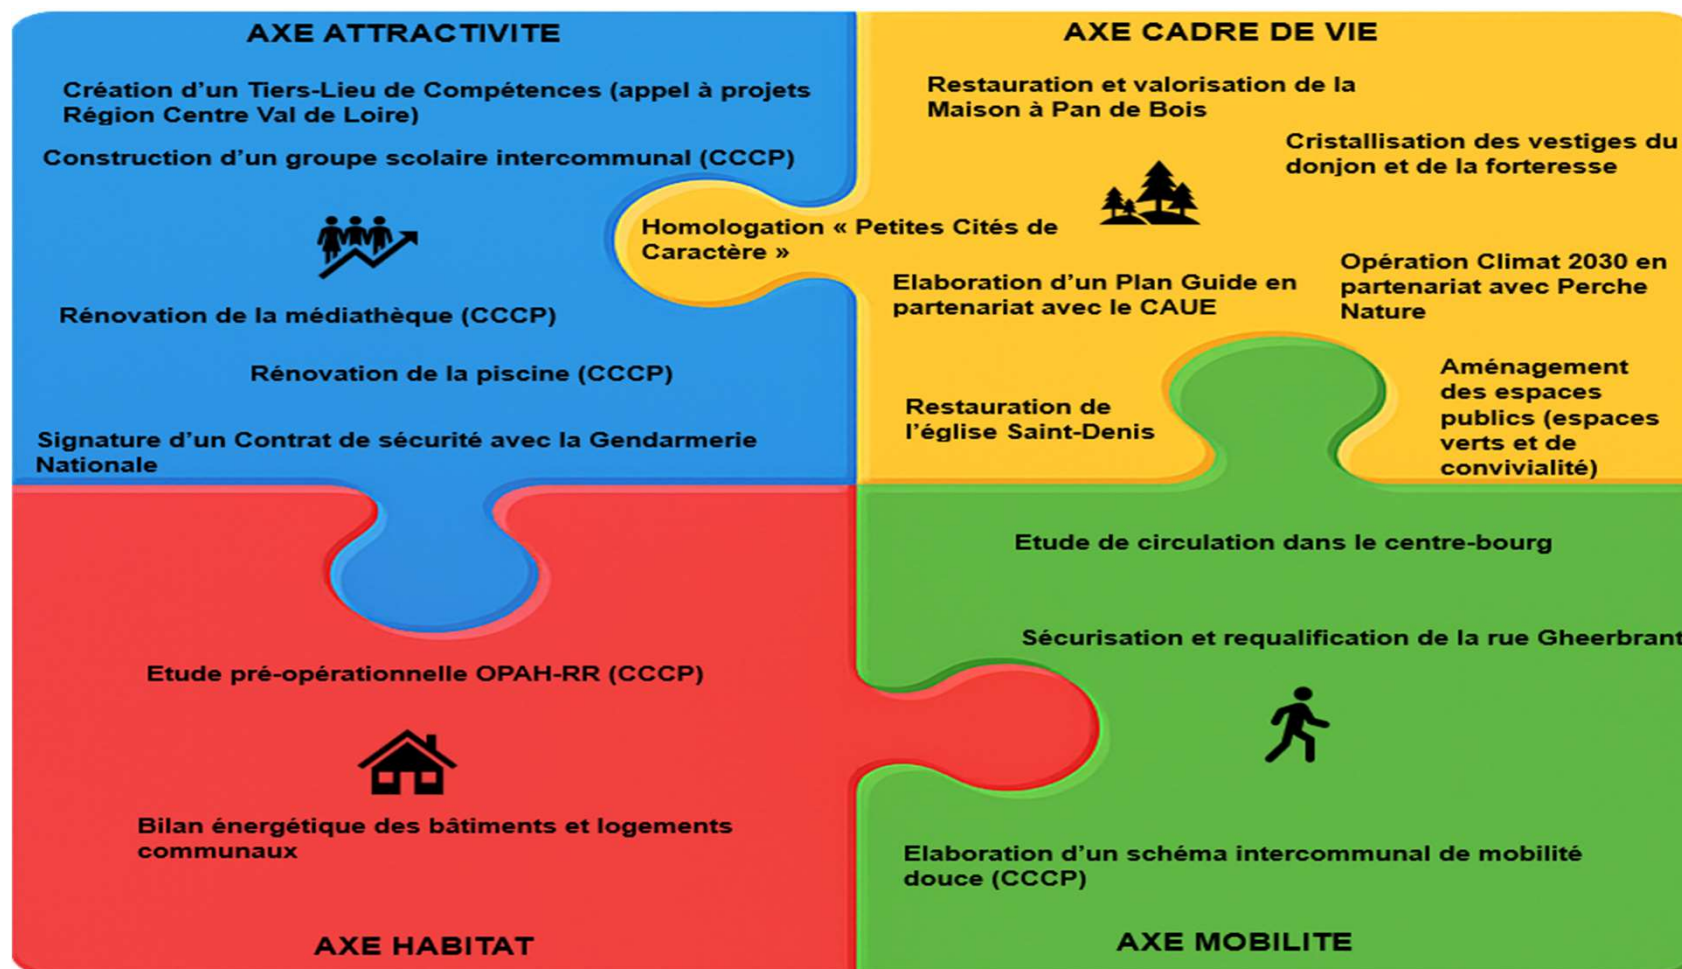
AXE ATTRACTIVITE

Création d'un Tiers-Lieu de Compétences (appel à projets Région Centre Val de Loire)

Construction d'un groupe scolaire intercommunal (CCCP)

Rénovation de la médiathèque (CCCP)

Rénovation de la piscine (CCCP)

Signature d'un Contrat de sécurité avec la Gendarmerie Nationale

AXE CADRE DE VIE

Restauration et valorisation de la Maison à Pan de Bois

Cristallisation des vestiges du donjon et de la forteresse

Homologation « Petites Cités de Caractère »

Elaboration d'un Plan Guide en partenariat avec le CAUE

Opération Climat 2030 en partenariat avec Perche Nature

Restauration de l'église Saint-Denis

Aménagement des espaces publics (espaces verts et de convivialité)

Etude de circulation dans le centre-bourg

Sécurisation et requalification de la rue Gheerbrant

Elaboration d'un schéma intercommunal de mobilité douce (CCCP)

AXE MOBILITE

Etude pré-opérationnelle OPAH-RR (CCCP)

Bilan énergétique des bâtiments et logements communaux

AXE HABITAT